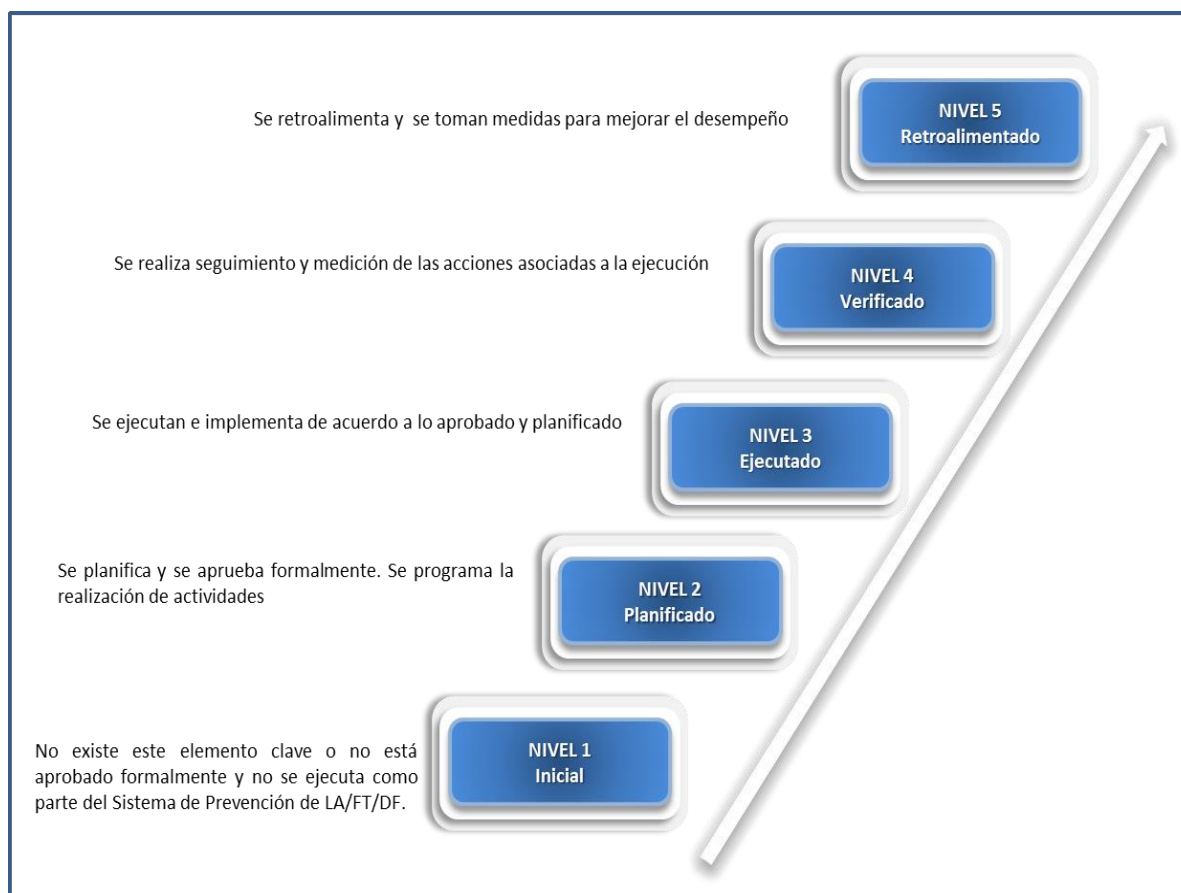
Se retroalimenta y  se toman medidas para mejorar el desempeño

NIVEL 5
Retroalimentado

Se realiza seguimiento y medición de las acciones asociadas a la ejecución

NIVEL 4
Verificado

Se ejecutan e implementa de acuerdo a lo aprobado y planificado

NIVEL 3
Ejecutado

Se planifica y se aprueba formalmente. Se programa la realización de actividades

NIVEL 2
Planificado

No existe este elemento clave o no está aprobado formalmente y no se ejecuta como parte del Sistema de Prevención de LA/FT/DF.

NIVEL 1
Inicial